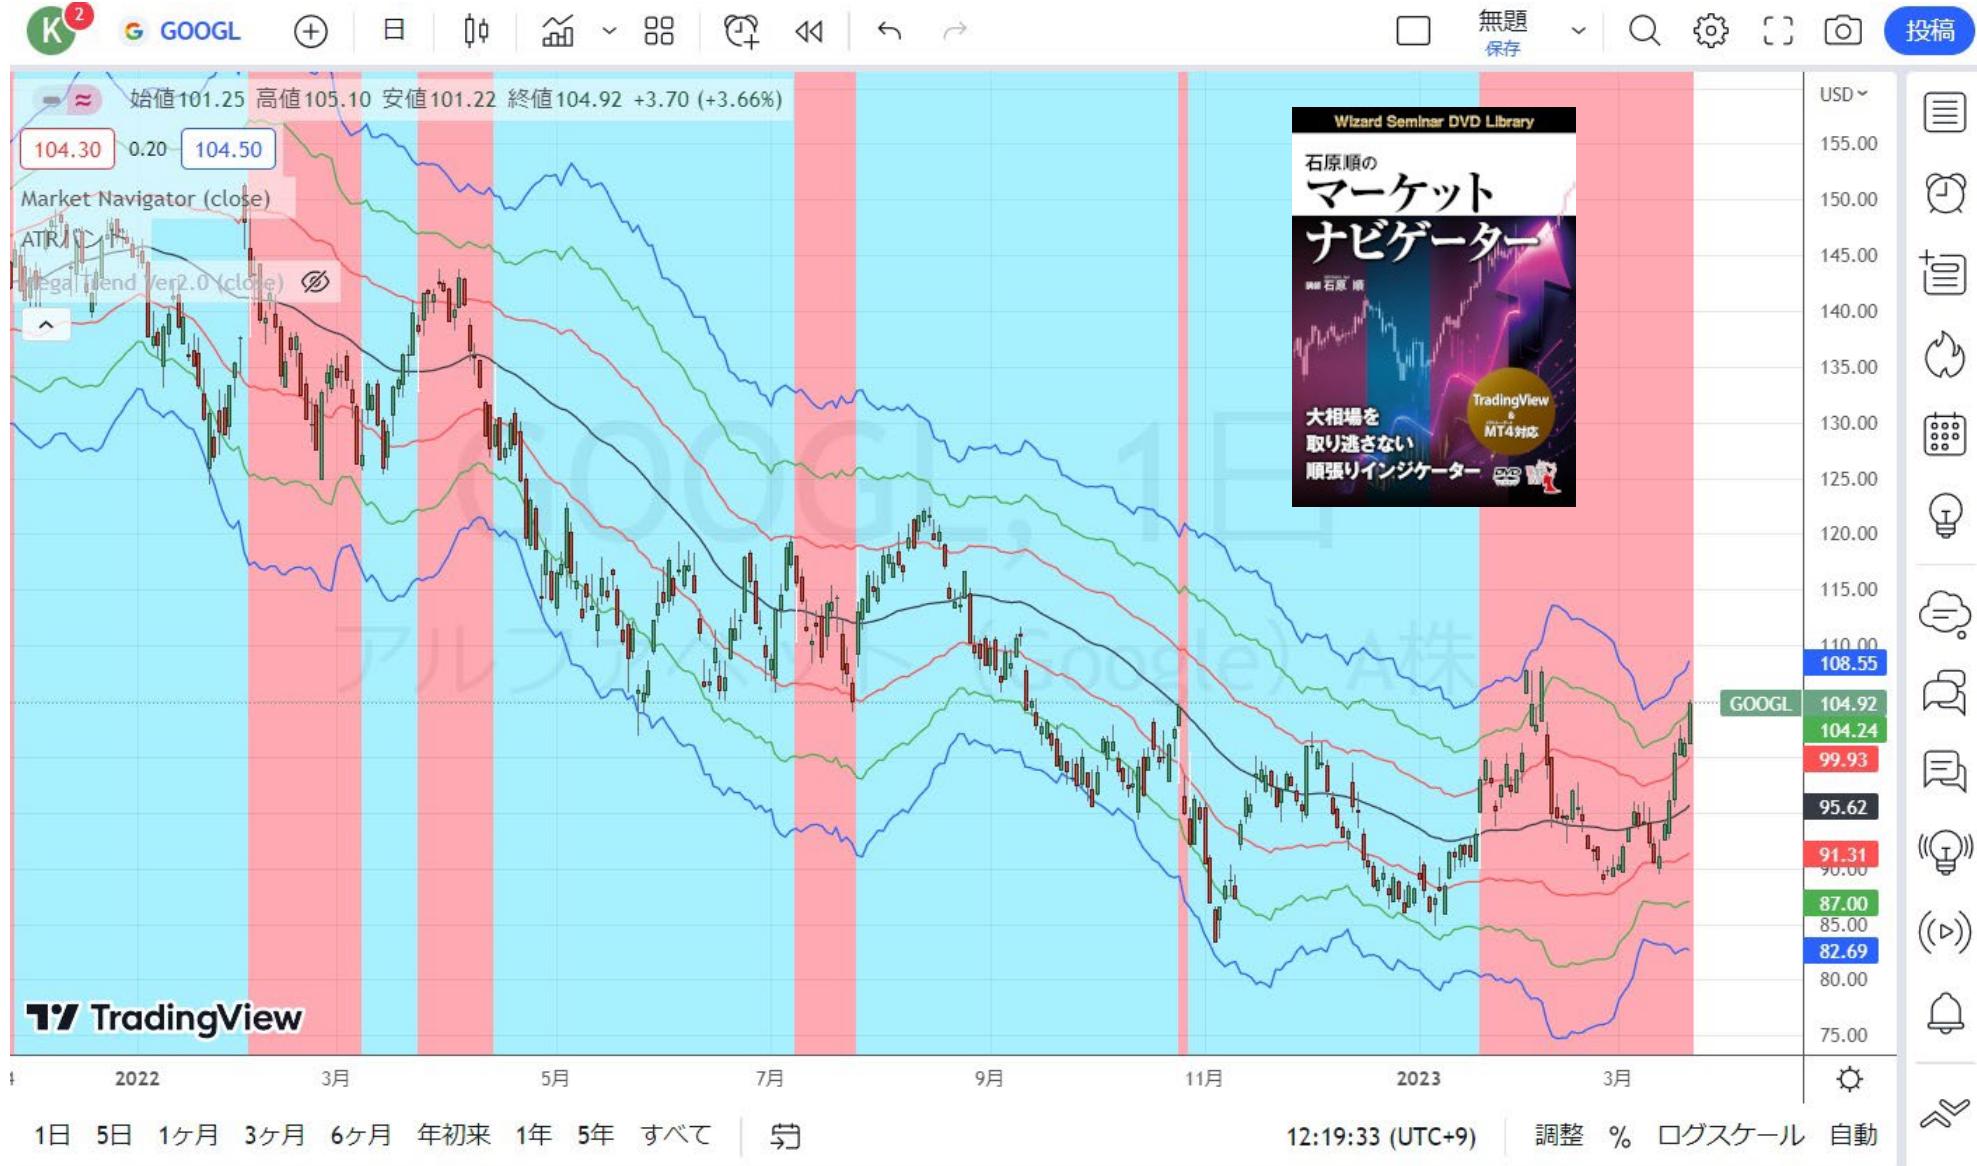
K 2 G GOOGL 日 無題 保存 投稿

始値101.25 高値105.10 安値101.22 終値104.92 +3.70 (+3.66%)

104.30 0.20 104.50

Market Navigator (close)

ATR

Mega Trend Ver2.0 (close)

GOOGL, 1日

アルファベット (Google) A株

Wizard Seminar DVD Library

石原順の

マーケットナビゲーター

石原 順

大相場を取り逃さない順張りインジケーター

TradingView & MT4対応

TradingView

USD

155.00
150.00
145.00
140.00
135.00
130.00
125.00
120.00
115.00
110.00
108.55
GOOGL 104.92
104.24
99.93
95.62
91.31
90.00
87.00
85.00
82.69
80.00
75.00

2022 3月 5月 7月 9月 11月 2023 3月

1日 5日 1ヶ月 3ヶ月 6ヶ月 年初来 1年 5年 すべて

12:19:33 (UTC+9) 調整 % ログスケール 自動